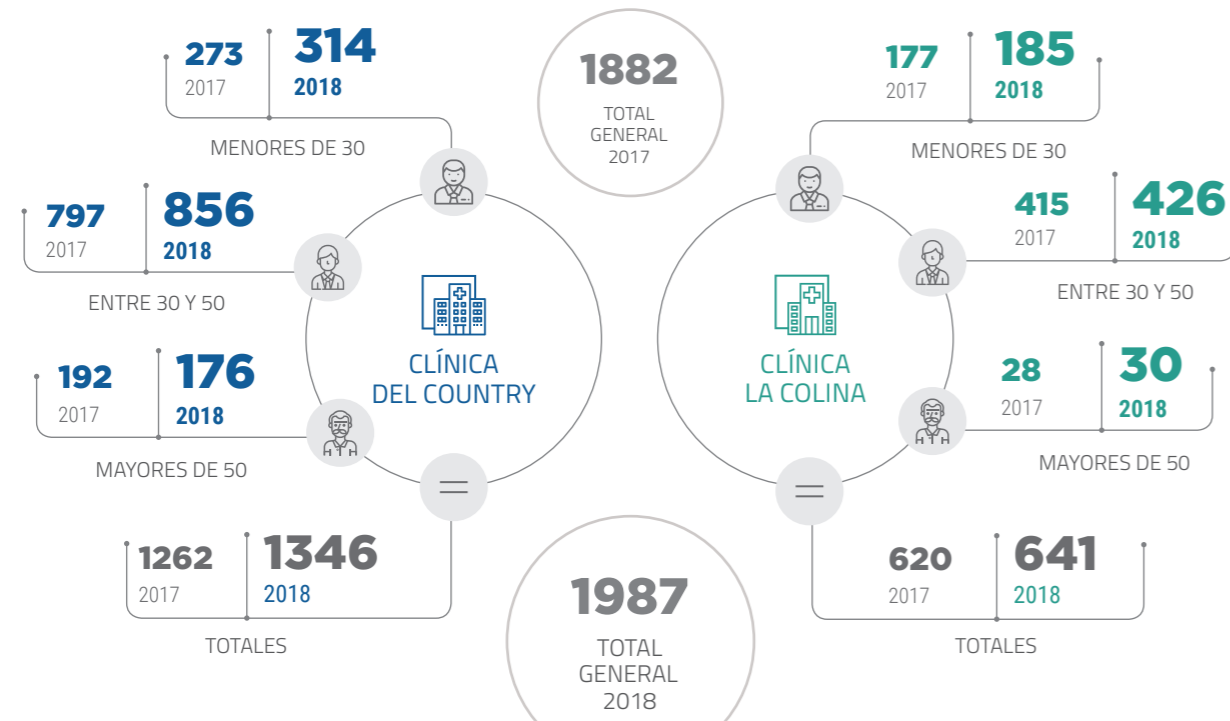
273
2017

314
2018

MENORES DE 30

1882
TOTAL GENERAL 2017

177
2017

185
2018

MENORES DE 30

797
2017

856
2018

ENTRE 30 Y 50

415
2017

426
2018

ENTRE 30 Y 50

CLÍNICA DEL COUNTRY

CLÍNICA LA COLINA

192
2017

176
2018

MAYORES DE 50

28
2017

30
2018

MAYORES DE 50

1262
2017

1346
2018

TOTALES

620
2017

641
2018

TOTALES

1987
TOTAL GENERAL 2018